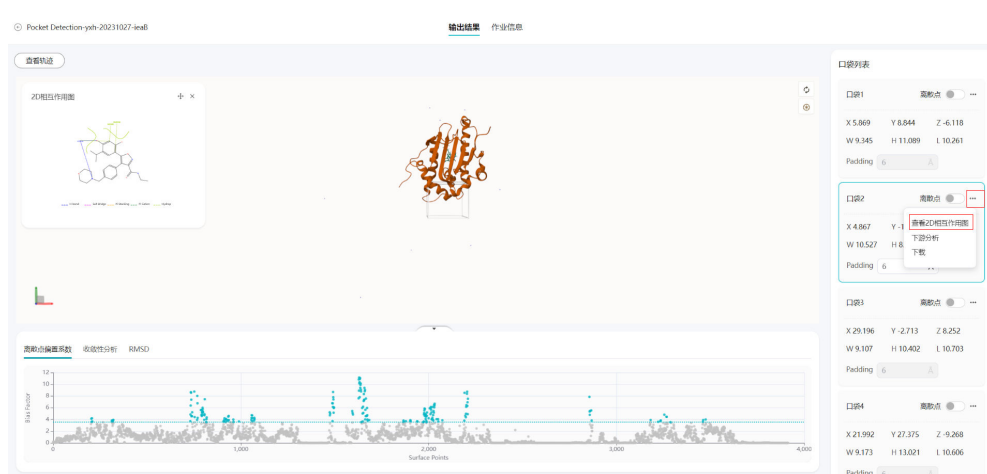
Pocket Detection-yxh-20231027-ieaB

输出结果 作业信息

查看轨迹

2D相互作用图

离散点偏置系数 收敛性分析 RMSD

12
10
8
6
4
2
0

Bias Factor

0 1,000 2,000 3,000 4,000
Surface Points

口袋列表

口袋1 离散点 ···
X 5.869 Y 8.844 Z -6.118
W 9.345 H 11.089 L 10.261
Padding 6 Å

口袋2 离散点 ···
X 4.867 Y -1
W 10.527 H 8
Padding 6
查看2D相互作用图
下游分析
下载

口袋3 离散点 ···
X 29.196 Y -2.713 Z 8.252
W 9.107 H 10.402 L 10.703
Padding 6 Å

口袋4 离散点 ···
X 21.992 Y 27.375 Z -9.268
W 9.173 H 13.021 L 10.606
Padding 6